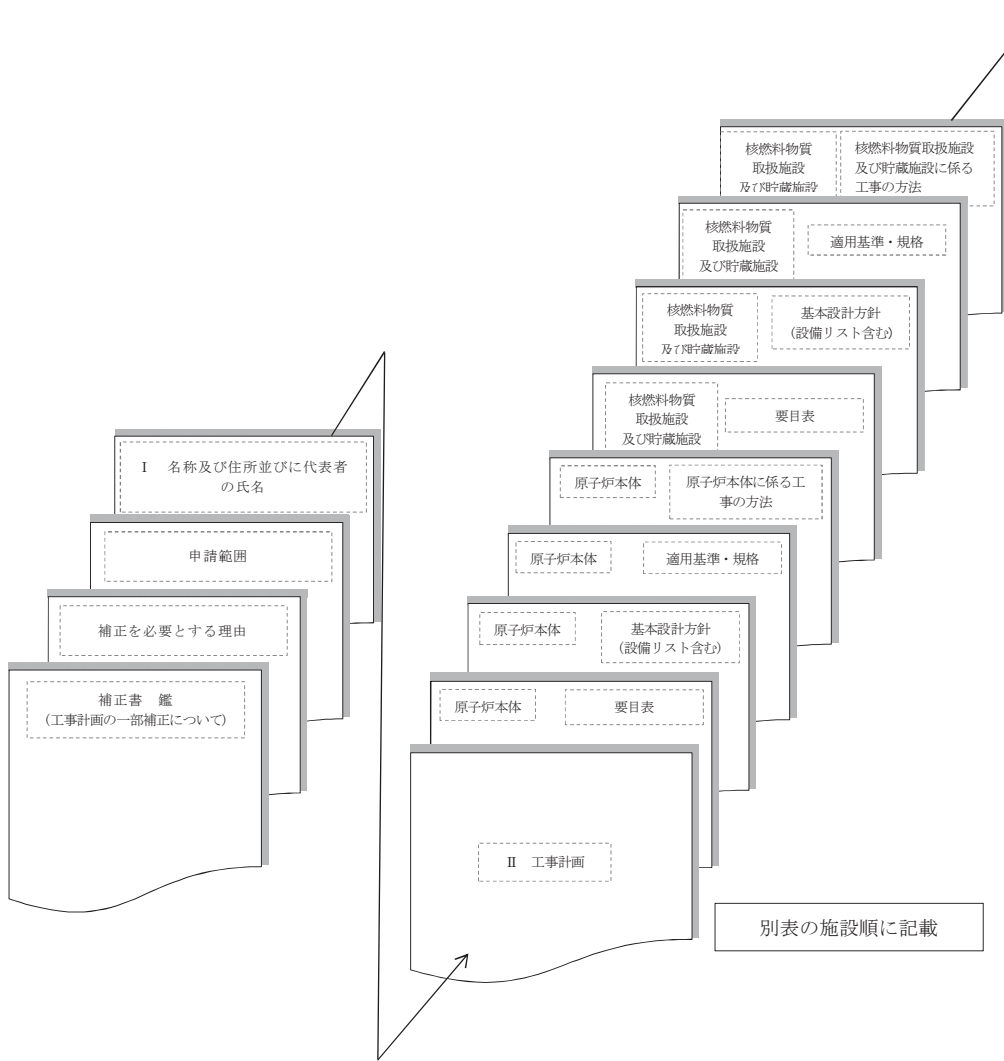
核燃料物質
取扱施設
及び貯蔵施設

核燃料物質取扱施設
及び貯蔵施設に係る
工事の方法

核燃料物質
取扱施設
及び貯蔵施設

適用基準・規格

核燃料物質
取扱施設
及び貯蔵施設

基本設計方針
(設備リスト含む)

核燃料物質
取扱施設
及び貯蔵施設

要目表

原子炉本体

原子炉本体に係る工事の方法

原子炉本体

適用基準・規格

原子炉本体

基本設計方針
(設備リスト含む)

原子炉本体

要目表

II 工事計画

別表の施設順に記載

I 名称及び住所並びに代表者の氏名

申請範囲

補正を必要とする理由

補正書 鑑
(工事計画の一部補正について)